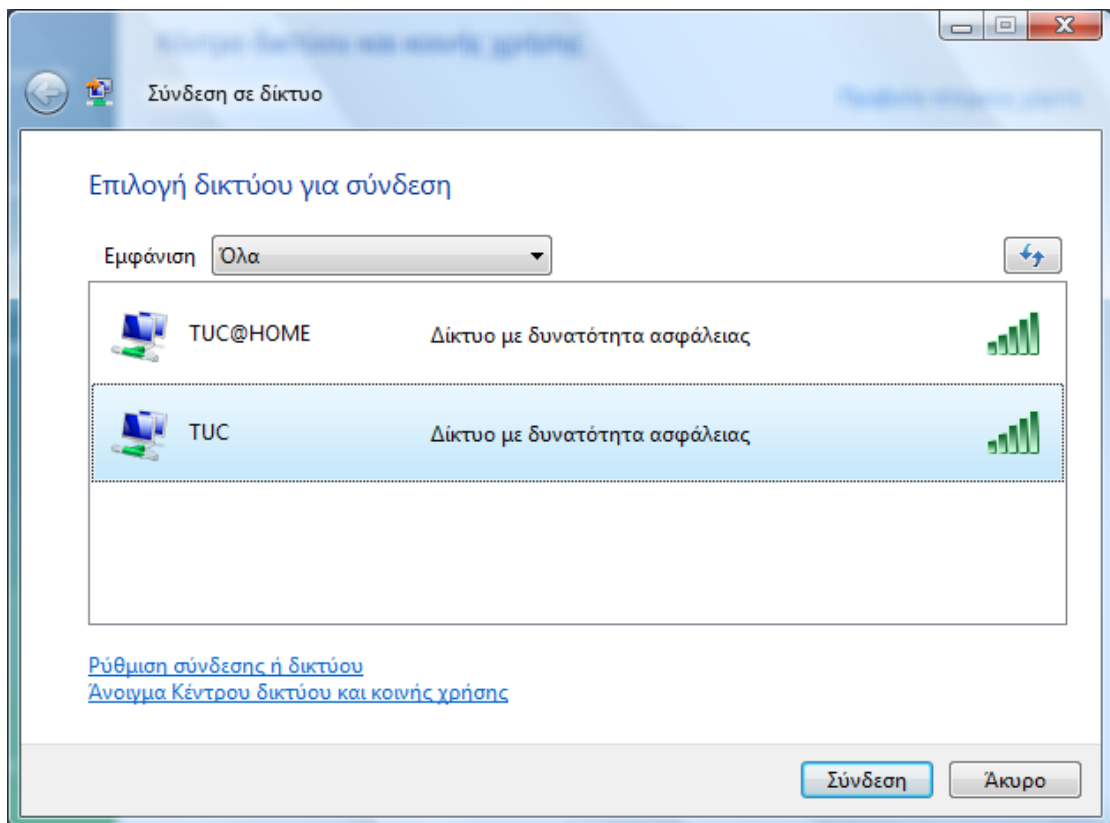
Σύνδεση σε δίκτυο

Επιλογή δικτύου για σύνδεση

Εμφάνιση Όλα

TUC@HOME Δίκτυο με δυνατότητα ασφάλειας

TUC Δίκτυο με δυνατότητα ασφάλειας

Ρύθμιση σύνδεσης ή δικτύου
Άνοιγμα Κέντρου δικτύου και κοινής χρήσης

Σύνδεση Άκυρο